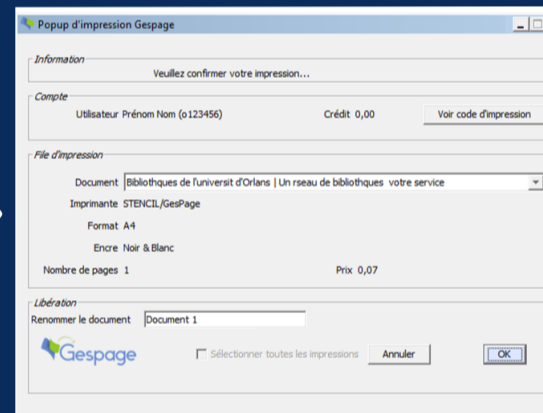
Popup d'impression Gespage

Information
Veuillez confirmer votre impression...

Compte
Utilisateur Prénom Nom (o123456)
Crédit 0,00
Voir code d'impression

File d'impression
Document Bibliothqes de l'universit d'Orlans | Un rseau de bibliothques votre service
Imprimante STENCIL/GesPage
Format A4
Encre Noir & Blanc
Nombre de pages 1
Prix 0,07

Libération
Renommer le document Document 1

Gespage
Sélectionner toutes les impressions
Annuler
OK